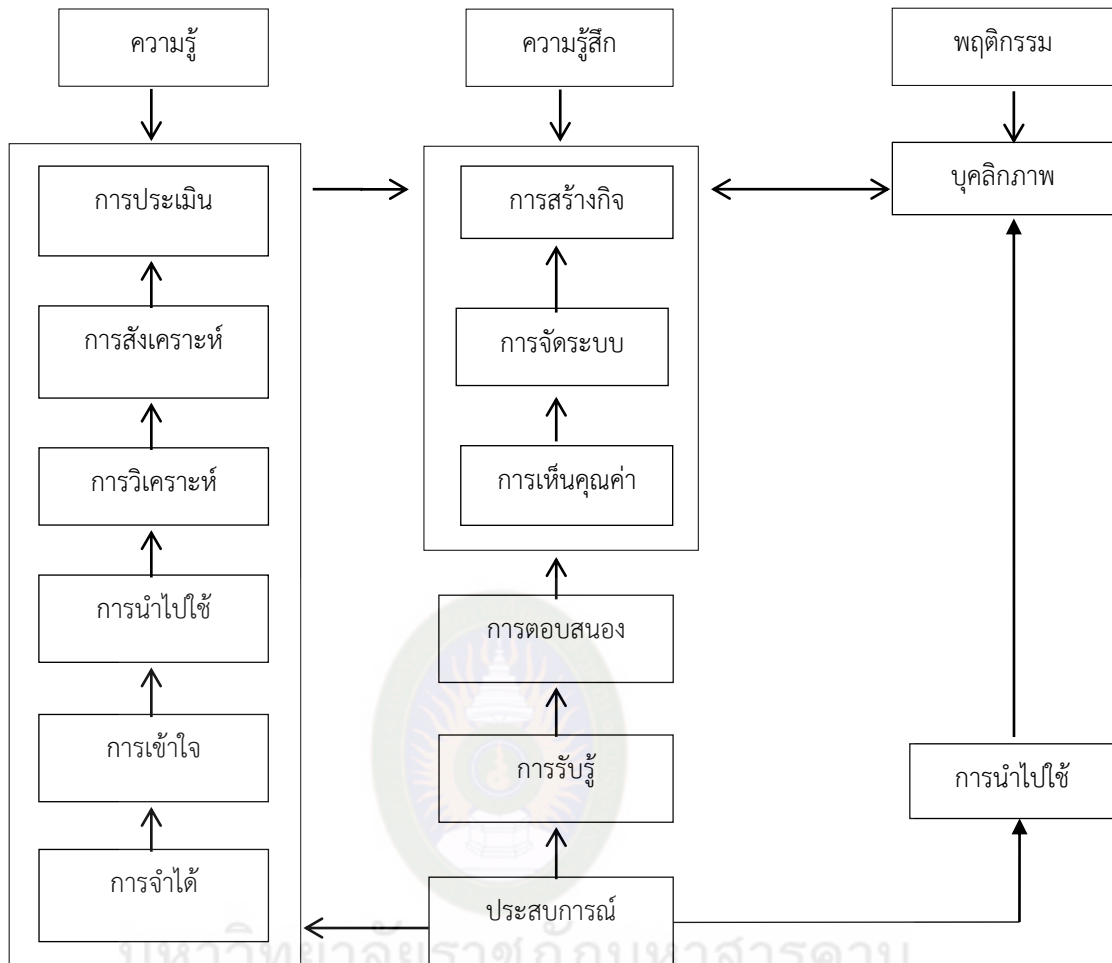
ความรู้

ความรู้สึก

พฤติกรรม

การประเมิน

การสร้างกิจ

บุคลิกภาพ

การสังเคราะห์

การจัดระบบ

การวิเคราะห์

การเห็นคุณค่า

การนำไปใช้

การตอบสนอง

การเข้าใจ

การรับรู้

การนำไปใช้

การจำได้

ประสบการณ์

มหาวิทยาลัยราชภัฏมหาสารคาม